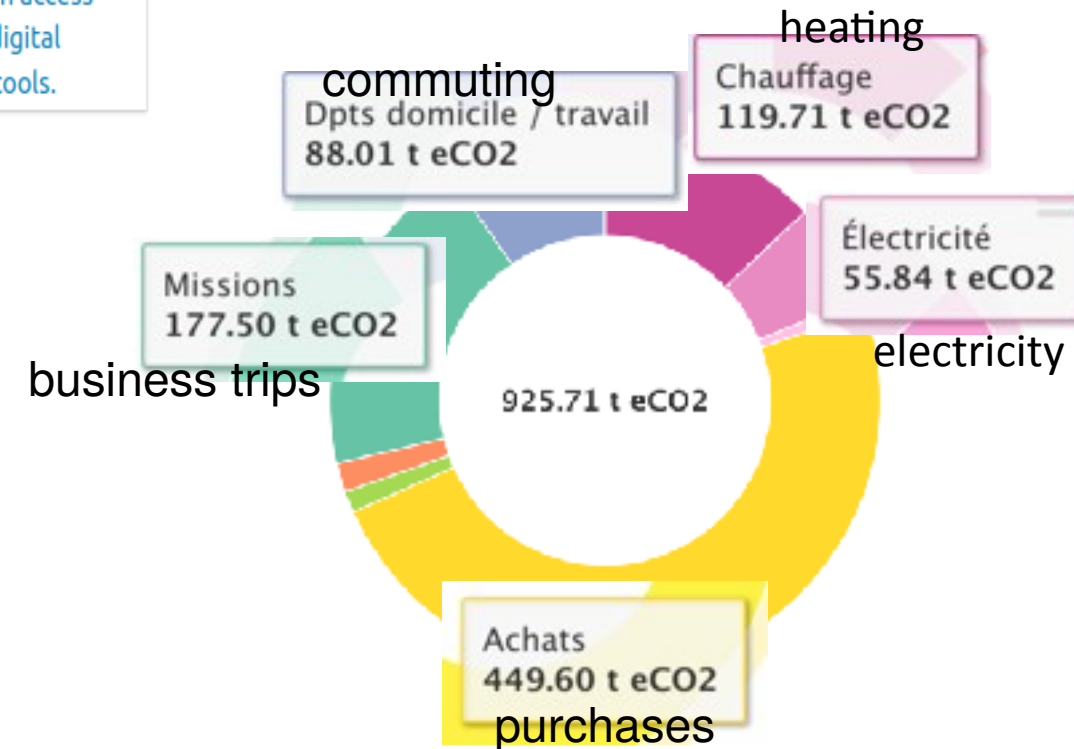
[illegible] access
digital
tools.

commuting
Dpts domicile / travail
88.01 t eCO2

heating
Chauffage
119.71 t eCO2

Électricité
55.84 t eCO2
electricity

Missions
177.50 t eCO2
business trips

925.71 t eCO2

Achats
449.60 t eCO2
purchases